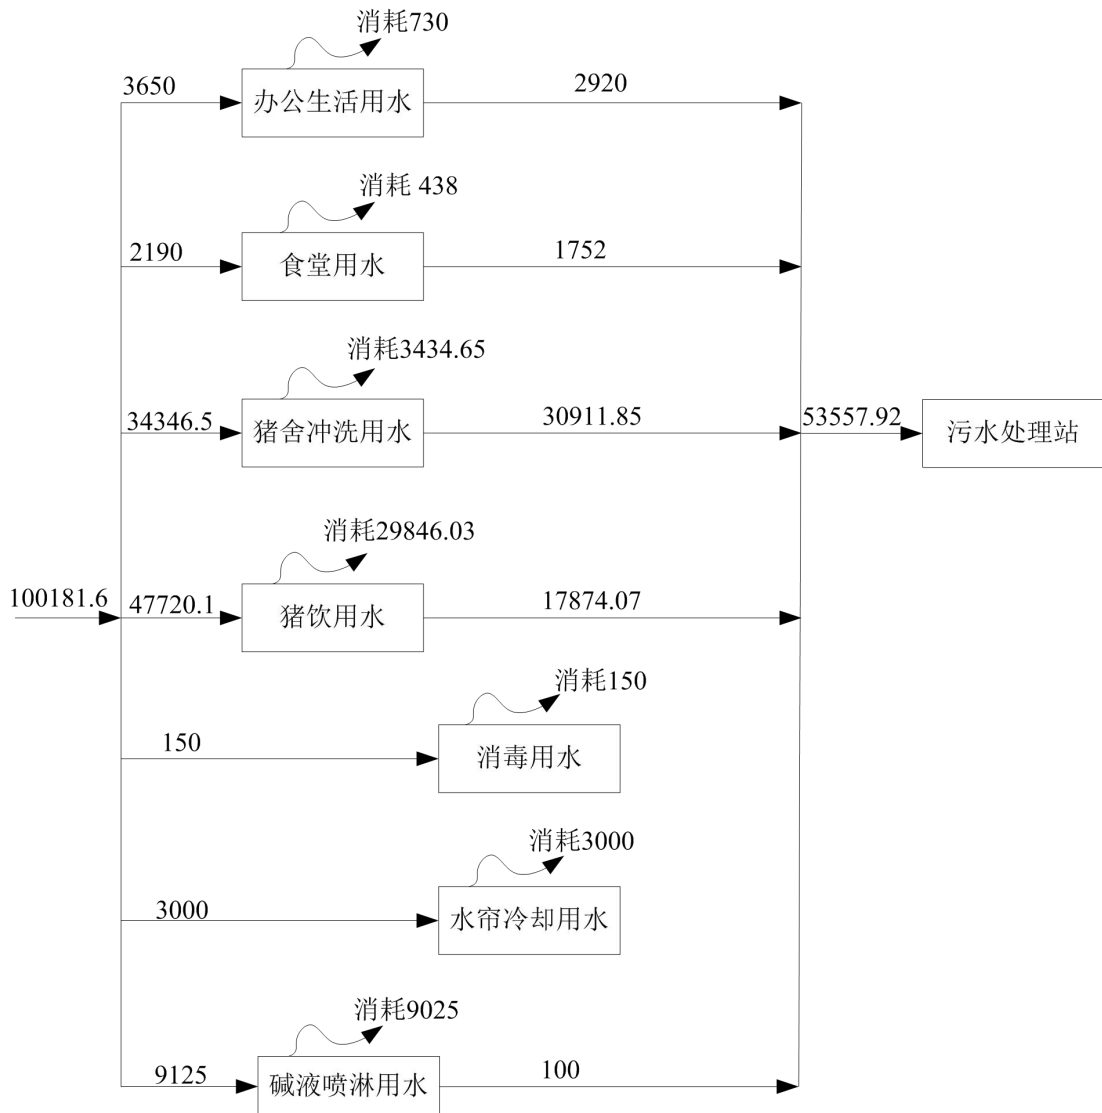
消耗730
3650
办公生活用水
2920

消耗 438
2190
食堂用水
1752

消耗3434.65
34346.5
猪舍冲洗用水
30911.85
53557.92
污水处理站

消耗29846.03
100181.6
47720.1
猪饮用水
17874.07

消耗150
150
消毒用水

消耗3000
3000
水帘冷却用水

消耗9025
9125
碱液喷淋用水
100